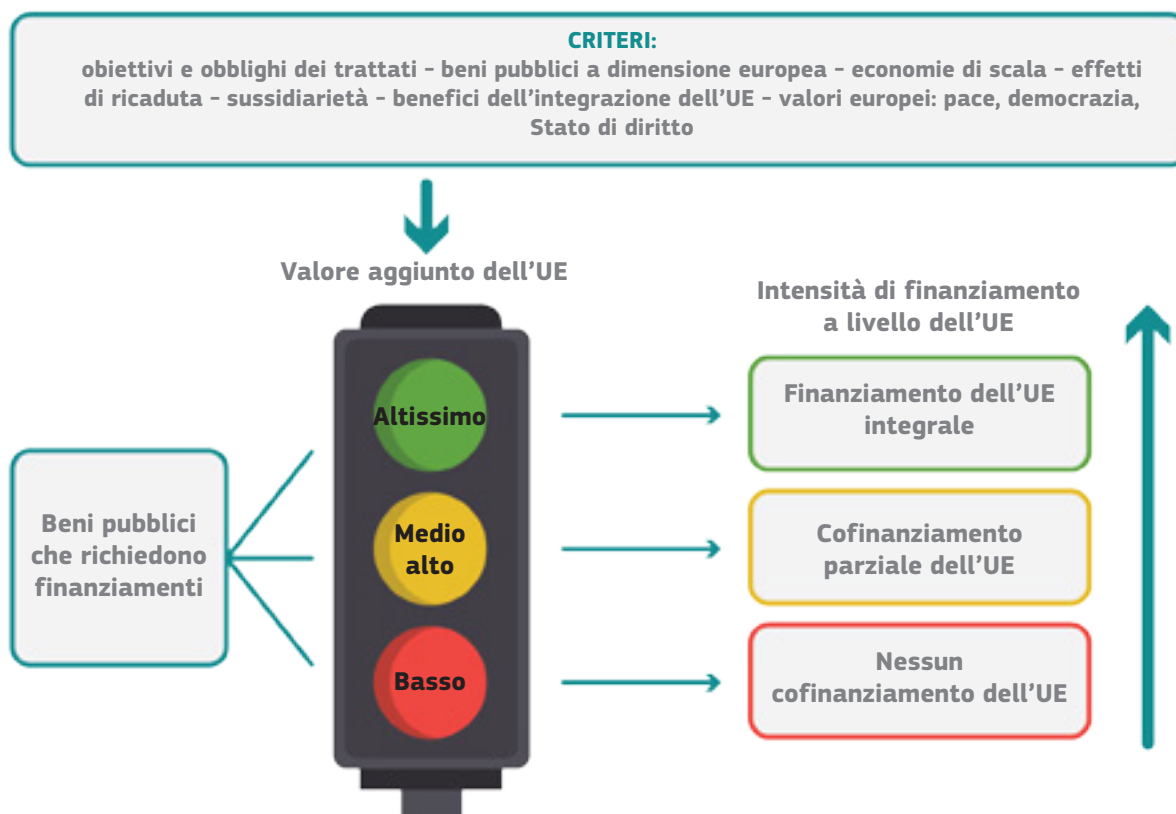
CRITERI:
obiettivi e obblighi dei trattati – beni pubblici a dimensione europea – economie di scala – effetti di ricaduta – sussidiarietà – benefici dell'integrazione dell'UE – valori europei: pace, democrazia, Stato di diritto

Valore aggiunto dell'UE

Beni pubblici che richiedono finanziamenti

Altissimo

Medio alto

Basso

Intensità di finanziamento a livello dell'UE

Finanziamento dell'UE integrale

Cofinanziamento parziale dell'UE

Nessun cofinanziamento dell'UE